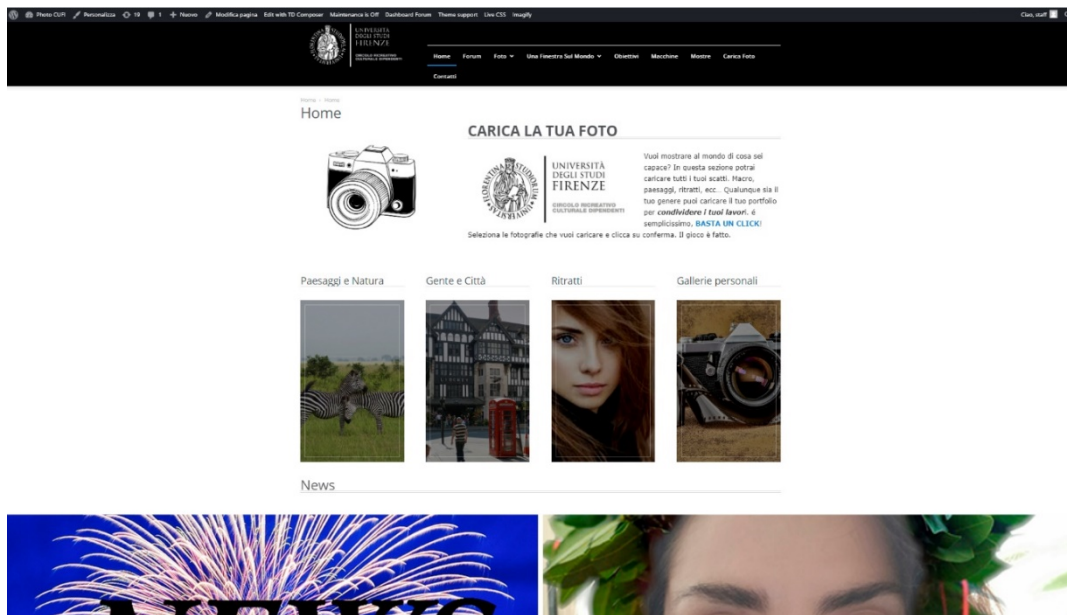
Photo CUFI Personalizza 19 1 + Nuovo Modifica pagina Edit with TD Composer Maintenance is Off Dashboard Forum Theme support Live CSS Imagify

Ciao, staff

UNIVERSITÀ DEGLI STUDI FIRENZE
CIRCOLO RICREATIVO CULTURALE DIPENDENTI

Home Forum Foto Una Finestra Sul Mondo Obiettivi Macchine Mostre Carica Foto Contatti

Home › Home

Home

CARICA LA TUA FOTO

UNIVERSITÀ DEGLI STUDI FIRENZE
CIRCOLO RICREATIVO CULTURALE DIPENDENTI

Vuoi mostrare al mondo di cosa sei capace? In questa sezione potrai caricare tutti i tuoi scatti. Macro, paesaggi, ritratti, ecc.. Qualunque sia il tuo genere puoi caricare il tuo portfolio per **condividere i tuoi lavori**. è semplicissimo, **BASTA UN CLICK!**
Seleziona le fotografie che vuoi caricare e clicca su conferma. Il gioco è fatto.

Paesaggi e Natura

Gente e Città

Ritratti

Gallerie personali

News